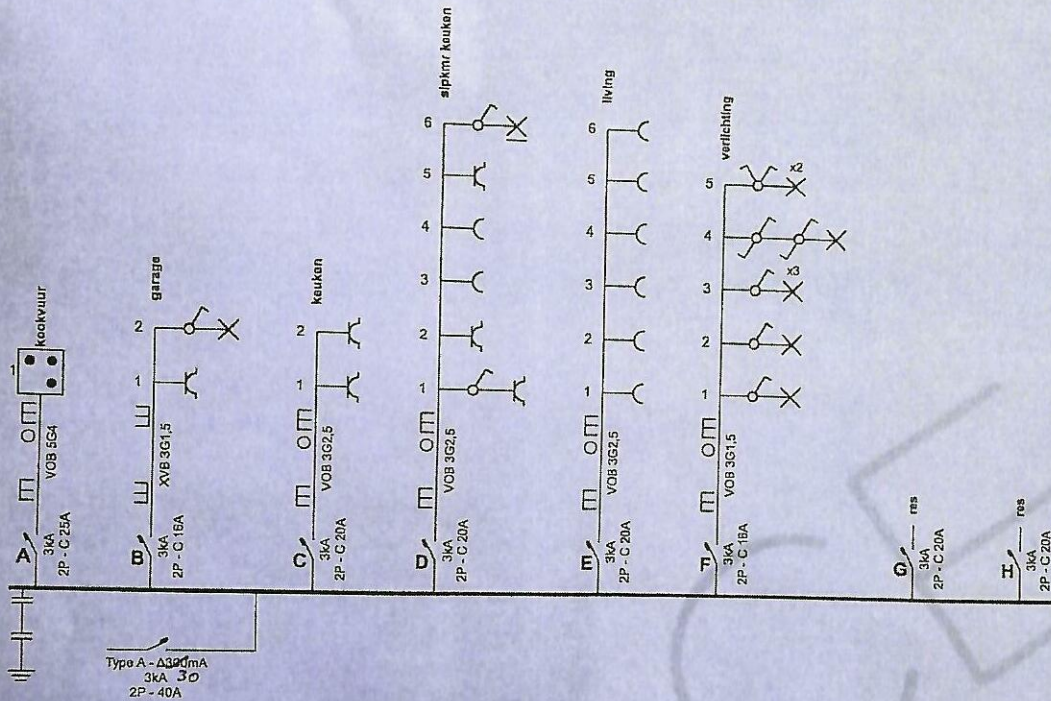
kookvuur
1
VOB 5G4
3kA
2P - C 25A
A

garage
2
1
XVB 3G1,5
3kA
2P - C 16A
B

keuken
2
1
VOB 3G2,5
3kA
2P - C 20A
C

slpkmr keuken
6
5
4
3
2
1
VOB 3G2,5
3kA
2P - C 20A
D

living
6
5
4
3
2
1
VOB 3G2,5
3kA
2P - C 20A
E

verlichting
5
x2
4
3
x3
2
1
VOB 3G1,5
3kA
2P - C 16A
F

res
3kA
2P - C 20A
G

res
3kA
2P - C 20A
H

Type A - Δ300mA
3kA 30
2P - 40A